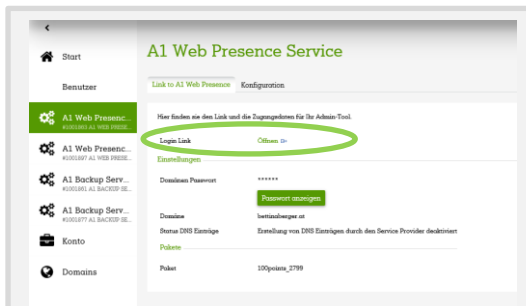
Start

Benutzer

A1 Web Presenc...
#1001981 A1 WEB PRESE...

A1 Web Presenc...
#1001897 A1 WEB PRESE...

A1 Backup Serv...
#1001981 A1 BACKUP SE...

A1 Backup Serv...
#1001977 A1 BACKUP SE...

Konto

Domains

A1 Web Presence Service

Link to A1 Web Presence | Konfiguration

Hier finden sie den Link und die Zugangsdaten für Ihr Admin-Tool.

Login Link | Öffnen ⊳

Einstellungen

Domainen Passwort | ******

Passwort anzeigen

Domaine | bettinaberger.at

Status DNS Einträge | Erstellung von DNS Einträgen durch den Service Provider deaktiviert

Pakete

Paket | 100points_2799